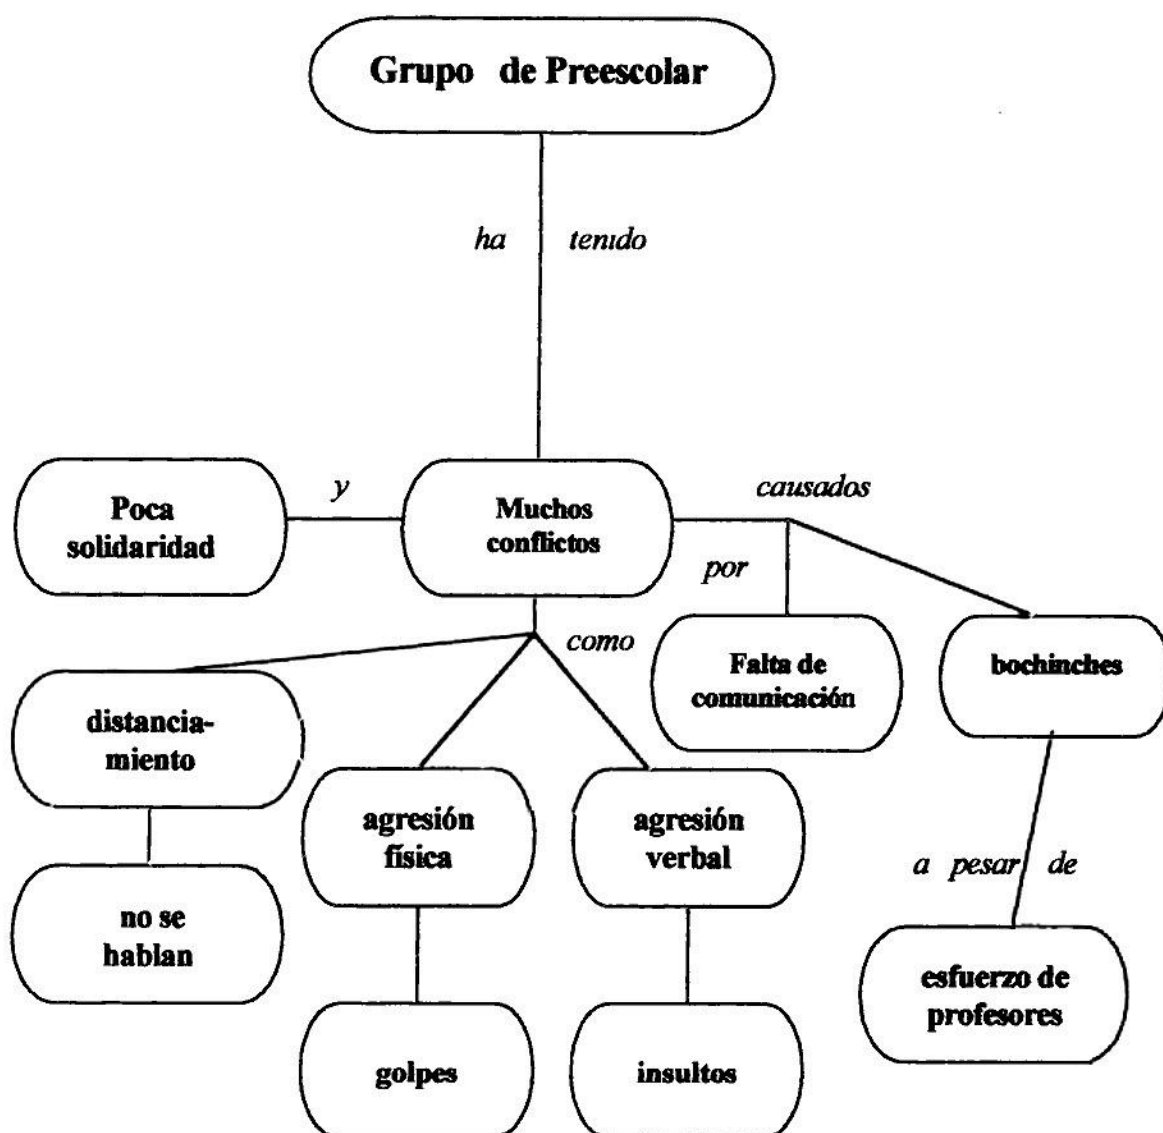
Grupo de Preescolar

ha tenido

Poca solidaridad

y

Muchos conflictos

causados

por

Falta de comunicación

bochinches

como

distanciamiento

no se hablan

agresión física

golpes

agresión verbal

insultos

a pesar de

esfuerzo de profesores